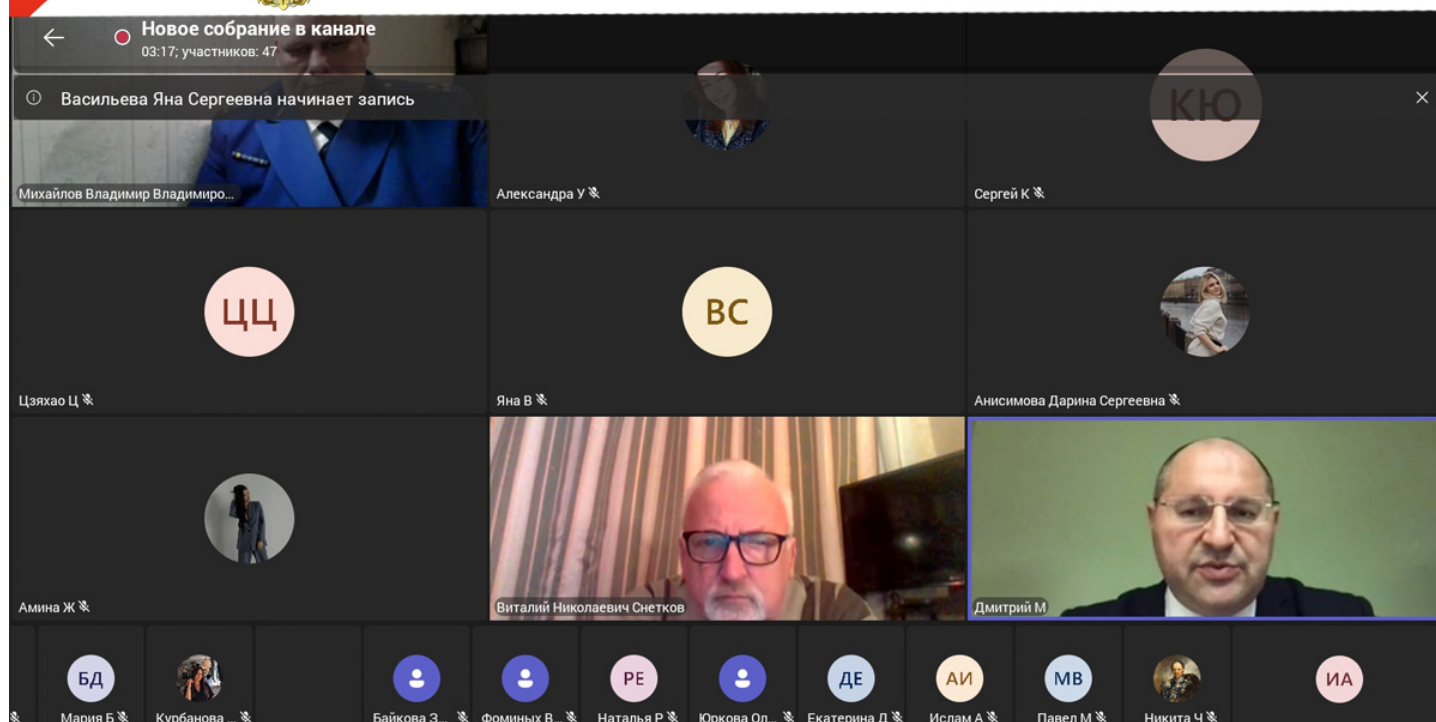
Новое собрание в канале
03:17; участников: 47

Васильева Яна Сергеевна начинает запись

КЮ

Михайлов Владимир Владимиро...

Александра У

Сергей К

ЦЦ

Цзяхао Ц

ВС

Яна В

Анисимова Дарина Сергеевна

Амина Ж

Виталий Николаевич Снетков

Дмитрий М

БД
Мария Б

Курбанова ...

Байкова З...

Фоминых В...

РЕ
Наталья Р

Юркова Ол...

ДЕ
Екатерина Д

АИ
Ислам А

МВ
Павел М

Никита Ч

ИА